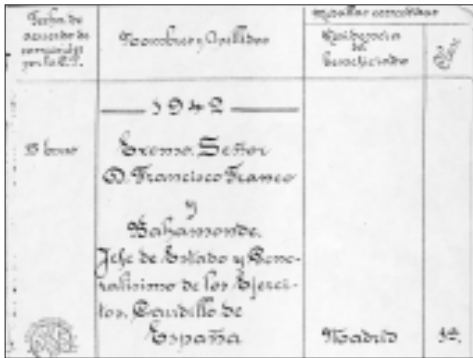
| Fecha de acuerdo de concesión por la R. A. | Nombres y Apellidos | Medallas concedidas: Residencia del beneficiado | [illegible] |
|---|---|---|---|
| | —— 1942 —— | | |
| 9 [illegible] | Excmo. Señor D. Francisco Franco y Bahamonde. Jefe de Estado y Generalísimo de los Ejércitos, Caudillo de España | Madrid | 34. |